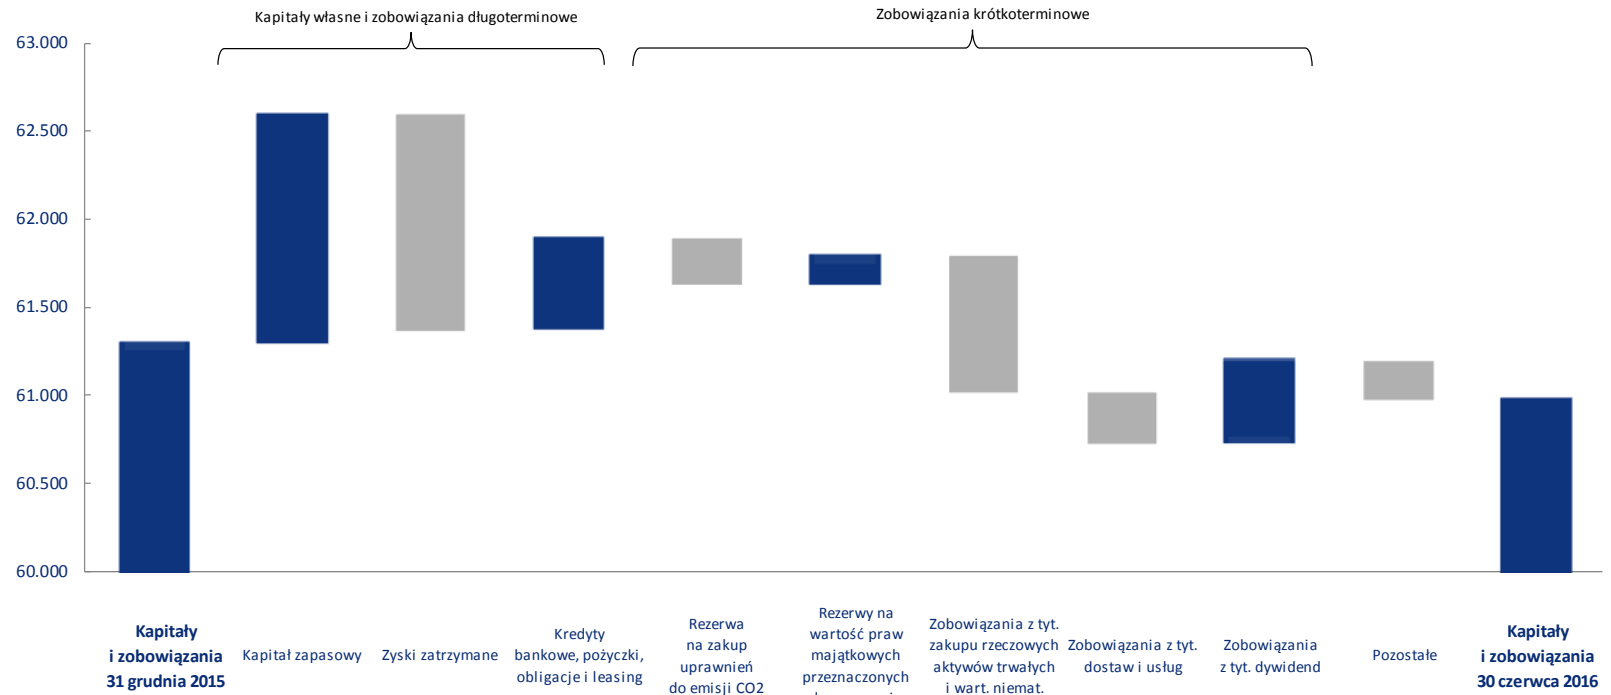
Kapitały własne i zobowiązania długoterminowe

Zobowiązania krótkoterminowe

63.000
62.500
62.000
61.500
61.000
60.500
60.000

Kapitały i zobowiązania 31 grudnia 2015

Kapitał zapasowy

Zyski zatrzymane

Kredyty bankowe, pożyczki, obligacje i leasing

Rezerwa na zakup uprawnień do emisji CO2

Rezerwy na wartość praw majątkowych przeznaczonych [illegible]

Zobowiązania z tyt. zakupu rzeczowych aktywów trwałych i wart. niemat.

Zobowiązania z tyt. dostaw i usług

Zobowiązania z tyt. dywidend

Pozostałe

Kapitały i zobowiązania 30 czerwca 2016